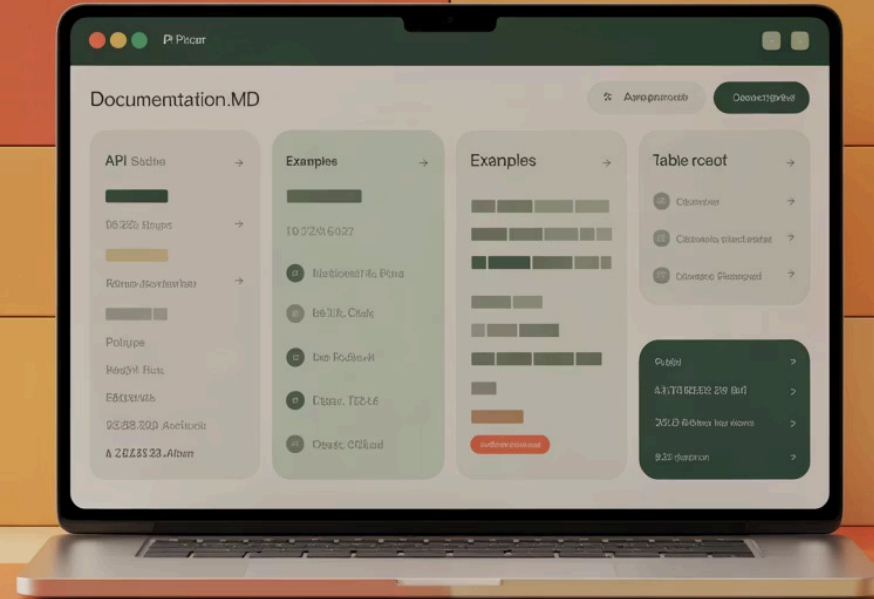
Pl Pleor

Documemtation.MD

Appmproroob

Cooorrgtiebs

API Sadne

05.2S5 Rbngs

Romme Aosstation

Polupe

Reulyl Bas

Eboursl

95.88.220 Aeolnodt

A 222S5 23 Albun

Examples

10 2256 6027

Motiomal le Pons

Leb Lik Cluds

Doo Podlooht

Diose. Tl.TS.E

Oosse. Clilood

Examples

Table rceot

Clounover

Clonooto plastsenlet

Dooone Plesoored

Pdutel

A.ATT3 RE2S 22 Bal

2012 ABdolas far Mone

9.28 dsnporon